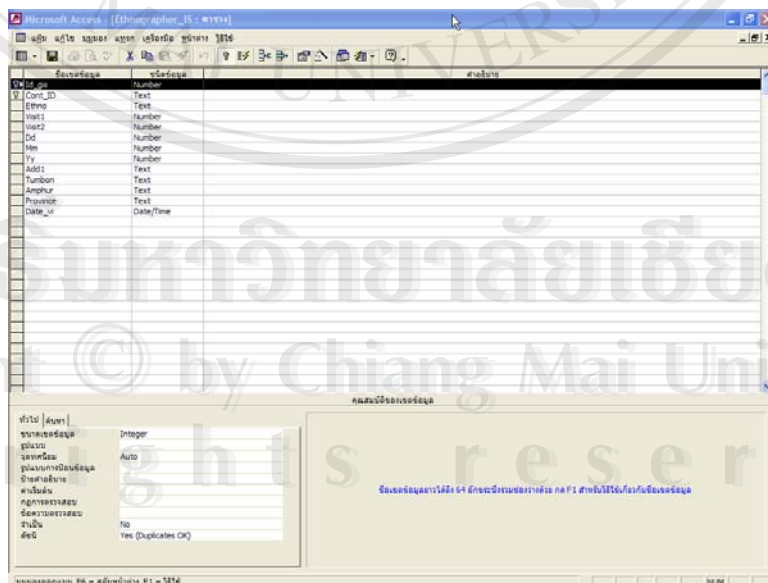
Microsoft Access - [Ethnographer_IS : ตาราง]

แฟ้ม แก้ไข มุมมอง แทรก เครื่องมือ หน้าต่าง วิธีใช้

| ชื่อเขตข้อมูล | ชนิดข้อมูล | คำอธิบาย |
|---|---|---|
| Id_pe | Number | |
| Cont_ID | Text | |
| Ethno | Text | |
| Visit1 | Number | |
| Visit2 | Number | |
| Dd | Number | |
| Mm | Number | |
| Yy | Number | |
| Add1 | Text | |
| Tumbon | Text | |
| Amphur | Text | |
| Province | Text | |
| Date_vi | Date/Time | |

คุณสมบัติของเขตข้อมูล

ทั่วไป | ค้นหา

| | |
|---|---|
| ขนาดเขตข้อมูล | Integer |
| รูปแบบ | |
| จุดทศนิยม | Auto |
| รูปแบบการป้อนข้อมูล | |
| ป้ายคำอธิบาย | |
| ค่าเริ่มต้น | |
| กฎการตรวจสอบ | |
| ข้อความตรวจสอบ | |
| จำเป็น | No |
| ดัชนี | Yes (Duplicates OK) |

ชื่อเขตข้อมูลยาวได้ถึง 64 อักขระรวมช่องว่างด้วย กด F1 สำหรับวิธีใช้เกี่ยวกับชื่อเขตข้อมูล

มุมมองออกแบบ F6 = สลับหน้าต่าง F1 = วิธีใช้

มหาวิทยาลัยเชียงใหม่
Copyright © by Chiang Mai University
All rights reserved